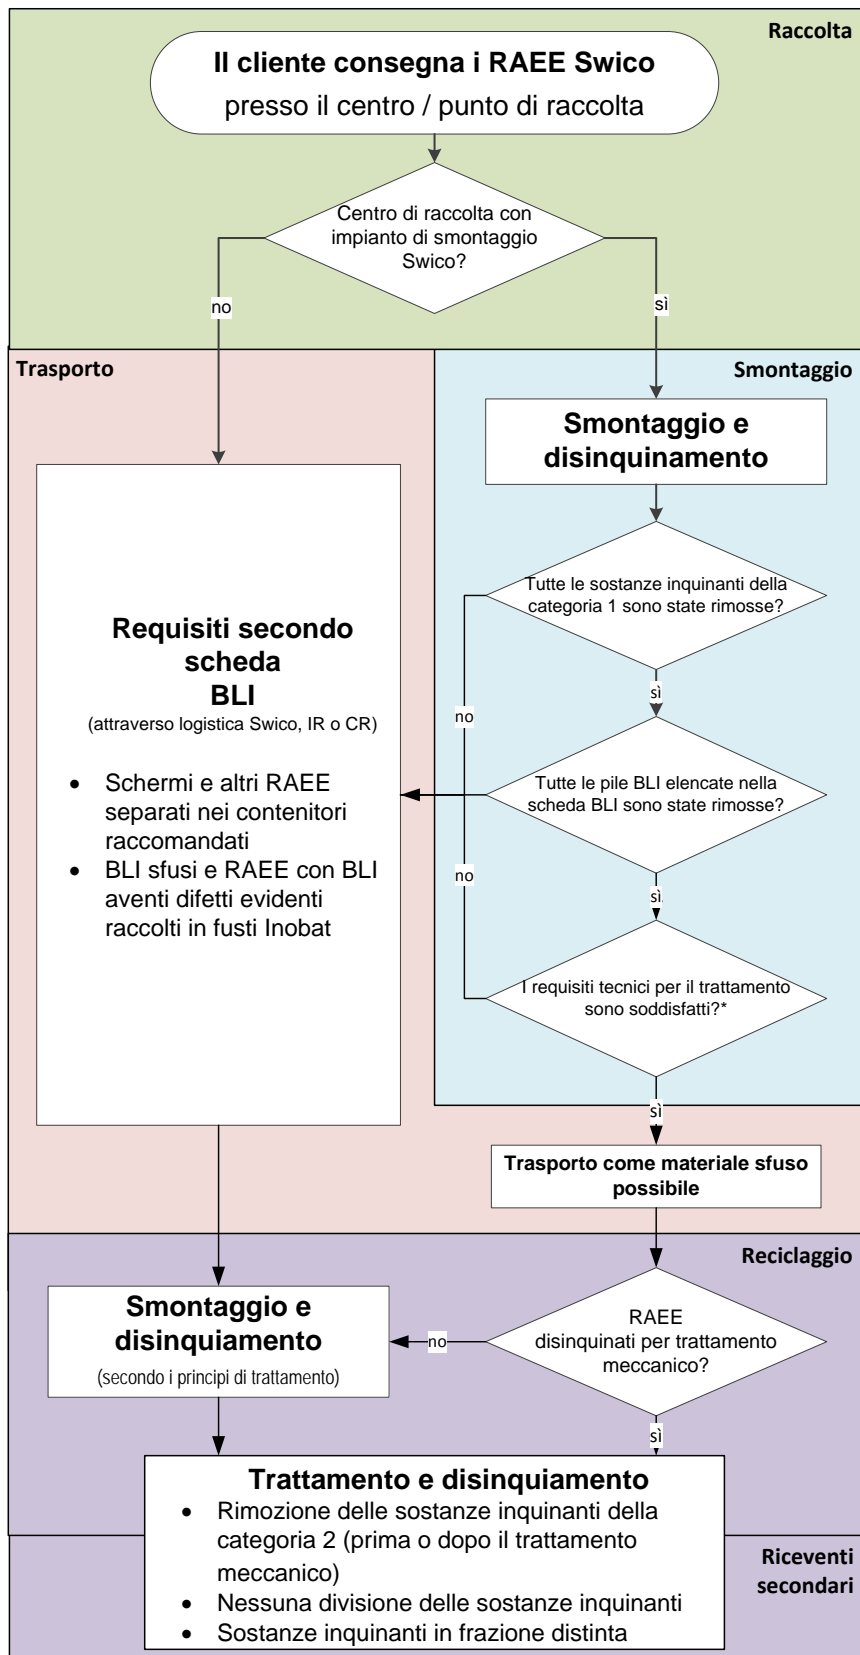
Raccolta

Il cliente consegna i RAEE Swico
presso il centro / punto di raccolta

Centro di raccolta con impianto di smontaggio Swico?

no

sì

Trasporto

Smontaggio

Smontaggio e disinquinamento

Tutte le sostanze inquinanti della categoria 1 sono state rimosse?

sì

no

Requisiti secondo scheda BLI
(attraverso logistica Swico, IR o CR)

- Schermi e altri RAEE separati nei contenitori raccomandati
- BLI sfusi e RAEE con BLI aventi difetti evidenti raccolti in fusti Inobat

Tutte le pile BLI elencate nella scheda BLI sono state rimosse?

no

sì

I requisiti tecnici per il trattamento sono soddisfatti?*

sì

Trasporto come materiale sfuso possibile

Reciclaggio

Smontaggio e disinquiamento
(secondo i principi di trattamento)

no

RAEE disinquinati per trattamento meccanico?

sì

Trattamento e disinquiamento
- Rimozione delle sostanze inquinanti della categoria 2 (prima o dopo il trattamento meccanico)
- Nessuna divisione delle sostanze inquinanti
- Sostanze inquinanti in frazione distinta

Riceventi secondari